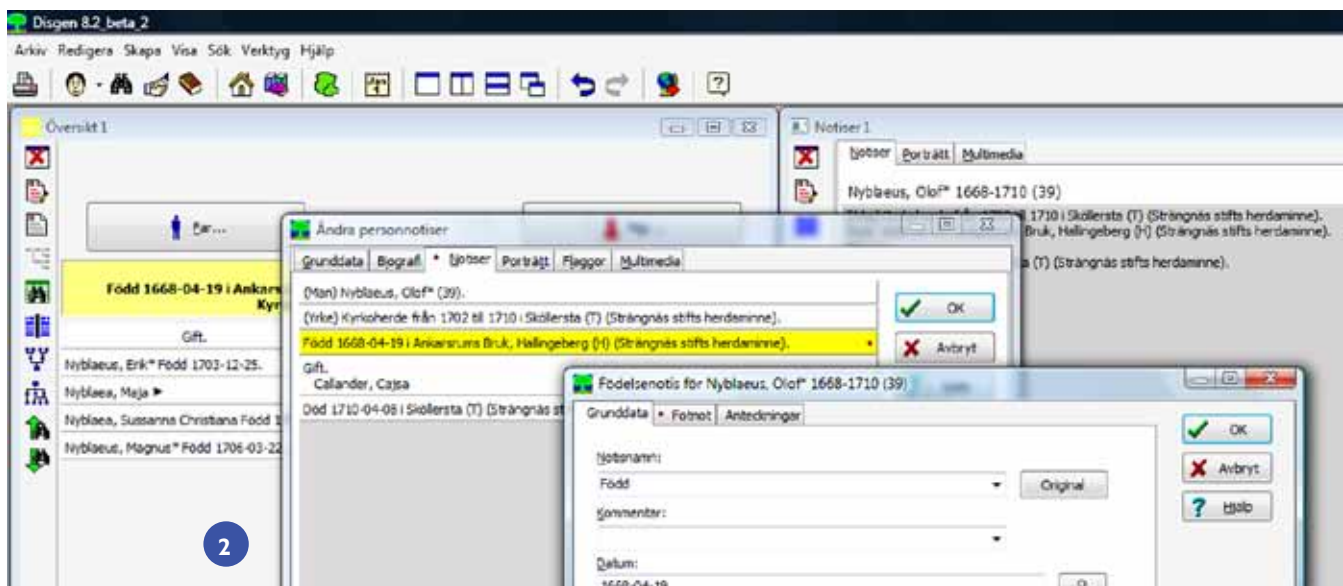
Disgen 8.2_beta_2

Arkiv Redigera Skapa Visa Sök Verktyg Hjälp

Översikt 1

Far...

Född 1668-04-19 i Ankars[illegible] Kyr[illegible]

Gift.

Nyblaeus, Erik* Född 1703-12-25.

Nyblaea, Maja ►

Nyblaea, Sussanna Christiana Född 1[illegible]

Nyblaeus, Magnus* Född 1706-03-22

2

Notiser 1

Notiser Porträtt Multimedia

Nyblaeus, Olof* 1668-1710 (39)

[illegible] 1710 i Sköllersta (T) (Strängnäs stifts herdaminne).

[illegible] Bruk, Hallingeberg (H) (Strängnäs stifts herdaminne).

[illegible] a (T) (Strängnäs stifts herdaminne).

Ändra personnotiser

Grunddata Biografi * Notiser Porträtt Flaggor Multimedia

(Man) Nyblaeus, Olof* (39).

(Yrke) Kyrkoherde från 1702 till 1710 i Sköllersta (T) (Strängnäs stifts herdaminne).

Född 1668-04-19 i Ankarsrums Bruk, Hallingeberg (H) (Strängnäs stifts herdaminne).

Gift.
Callander, Cajsa

Död 1710-04-08 i Sköllersta (T) (Strängnäs st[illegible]

OK

Avbryt

Födelsenotis för Nyblaeus, Olof* 1668-1710 (39)

Grunddata * Fotnot Anteckningar

Notisnamn:

Född

Original

Kommentar:

Datum:

1668-04-19

OK

Avbryt

Hjälp